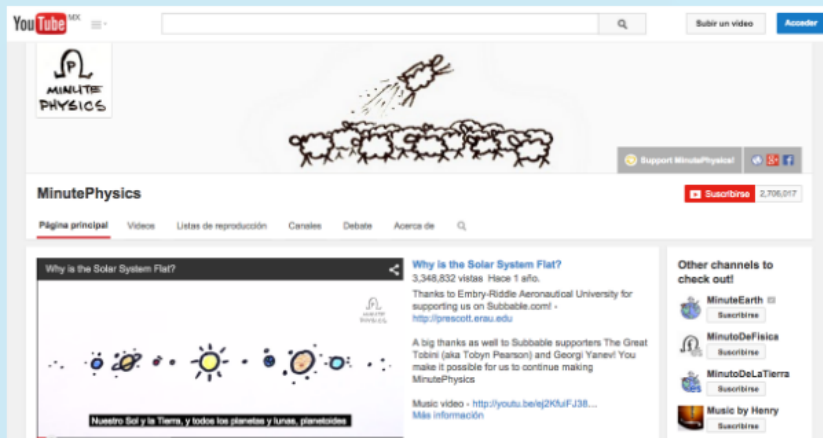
YouTube MX

Subir un video
Acceder

MINUTE PHYSICS

Support MinutePhysics!

MinutePhysics

Suscribirse 2,706,017

Página principal Videos Listas de reproducción Canales Debate Acerca de

Why is the Solar System Flat?

MINUTE PHYSICS

Nuestro Sol y la Tierra, y todos los planetas y lunas, planetoides

Why is the Solar System Flat?
3,348,832 vistas Hace 1 año.
Thanks to Embry-Riddle Aeronautical University for supporting us on Subbable.com! - http://prescott.erau.edu

A big thanks as well to Subbable supporters The Great Tobini (aka Tobyn Pearson) and Georgi Yanev! You make it possible for us to continue making MinutePhysics

Music video - http://youtu.be/ej2KfulFJ38...
Más información

Other channels to check out!
MinuteEarth
Suscribirse
MinutoDeFisica
Suscribirse
MinutoDeLaTierra
Suscribirse
Music by Henry
Suscribirse